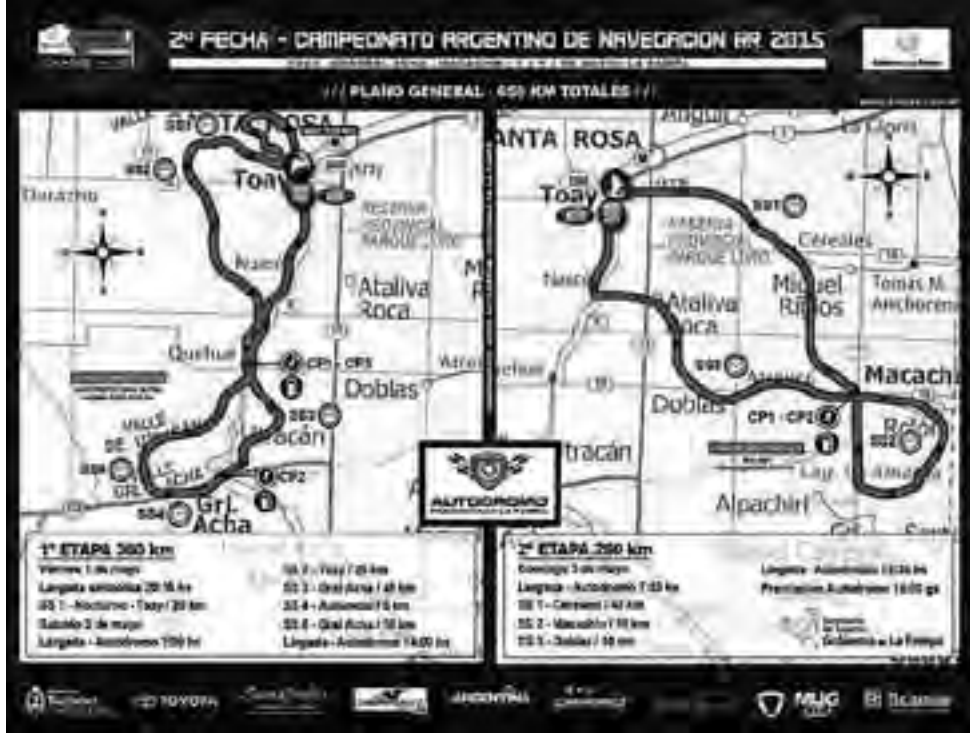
2ª FECHA - CAMPEONATO ARGENTINO DE NAVEGACION RR 2015

/// PLANO GENERAL - 650 KM TOTALES ///

SS1 TA ROSA
SS6
Toay
Dorotea
Naicó
Ataliva Roca
Quehué
CP1 · CP3
Doblas
SS2
VALLE DE DAZA
SS5
Utracán
CP2
SS4
Grl. Acha

1ª ETAPA 360 km
Viernes 1 de mayo
Largada simbólica 20:15 hs
SS 1 - Nocturno - Toay / 20 km
Sabado 2 de mayo
Largada - Autodromo 7:00 hs
SS 2 - Toay / 25 km
SS 3 - Gral Acha / 45 km
SS 4 - Autocross / 5 km
SS 5 - Gral Acha / 10 km
Llegada - Autodromo 14:00 hs

SANTA ROSA
Toay
SS7
Cereales
Naicó
Ataliva Roca
Miguel Riglos
Tomás M. Anchorena
SS8
Macachín
Doblas
CP1 · CP2
SS9
Utracán
Alpachiri

AUTODROMO PROVINCIA DE LA PAMPA

2ª ETAPA 290 km
Domingo 3 de mayo
Largada - Autodromo 7:00 hs
SS 1 - Cereales / 40 km
SS 2 - Macachín / 10 km
SS 3 - Doblas / 10 km
Llegada - Autodromo 13:30 hs
Premiación Autodromo 15:00 hs

Gobierno de La Pampa

TOYOTA
ARGENTINA
MUG
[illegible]